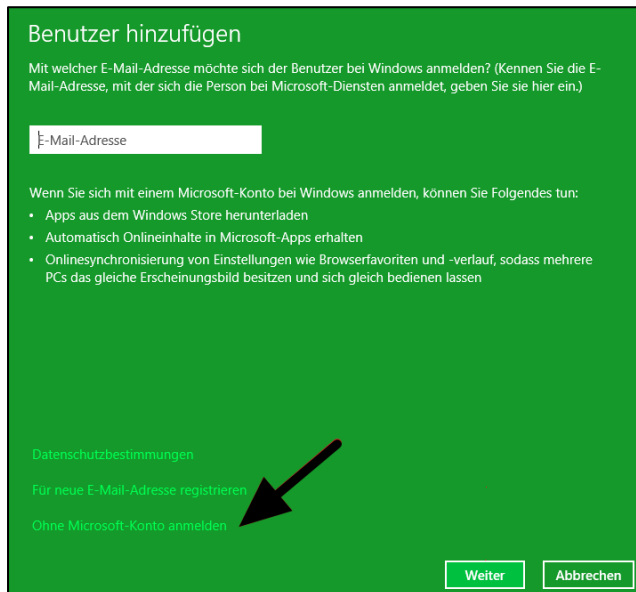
Benutzer hinzufügen

Mit welcher E-Mail-Adresse möchte sich der Benutzer bei Windows anmelden? (Kennen Sie die E-Mail-Adresse, mit der sich die Person bei Microsoft-Diensten anmeldet, geben Sie sie hier ein.)

E-Mail-Adresse

Wenn Sie sich mit einem Microsoft-Konto bei Windows anmelden, können Sie Folgendes tun:
• Apps aus dem Windows Store herunterladen
• Automatisch Onlineinhalte in Microsoft-Apps erhalten
• Onlinesynchronisierung von Einstellungen wie Browserfavoriten und -verlauf, sodass mehrere PCs das gleiche Erscheinungsbild besitzen und sich gleich bedienen lassen

Datenschutzbestimmungen

Für neue E-Mail-Adresse registrieren

Ohne Microsoft-Konto anmelden

Weiter Abbrechen